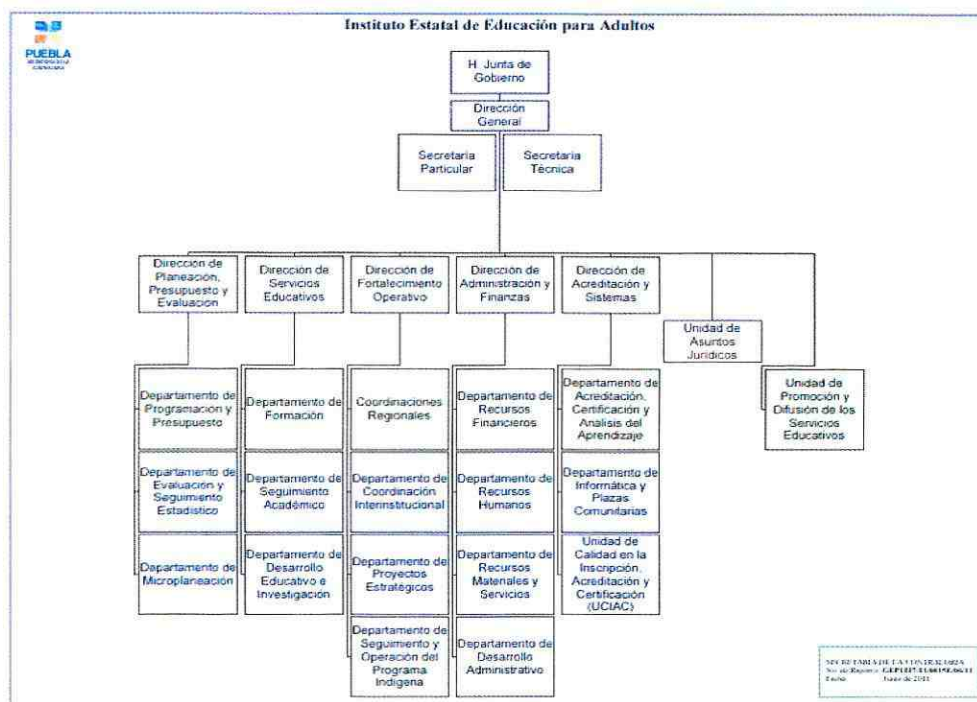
PUEBLA
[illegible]

Instituto Estatal de Educación para Adultos

H. Junta de Gobierno

Dirección General

Secretaria Particular

Secretaria Técnica

Dirección de Planeación, Presupuesto y Evaluación

Dirección de Servicios Educativos

Dirección de Fortalecimiento Operativo

Dirección de Administración y Finanzas

Dirección de Acreditación y Sistemas

Unidad de Asuntos Jurídicos

Unidad de Promoción y Difusión de los Servicios Educativos

Departamento de Programación y Presupuesto

Departamento de Evaluación y Seguimiento Estadístico

Departamento de Microplaneación

Departamento de Formación

Departamento de Seguimiento Académico

Departamento de Desarrollo Educativo e Investigación

Coordinaciones Regionales

Departamento de Coordinación Interinstitucional

Departamento de Proyectos Estratégicos

Departamento de Seguimiento y Operación del Programa Indígena

Departamento de Recursos Financieros

Departamento de Recursos Humanos

Departamento de Recursos Materiales y Servicios

Departamento de Desarrollo Administrativo

Departamento de Acreditación, Certificación y Análisis del Aprendizaje

Departamento de Informática y Plazas Comunitarias

Unidad de Calidad en la Inscripción, Acreditación y Certificación (UCIAC)

SECRETARÍA DE LA CONTRALORÍA
No. de Registro: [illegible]
Fecha: Junio de 2011